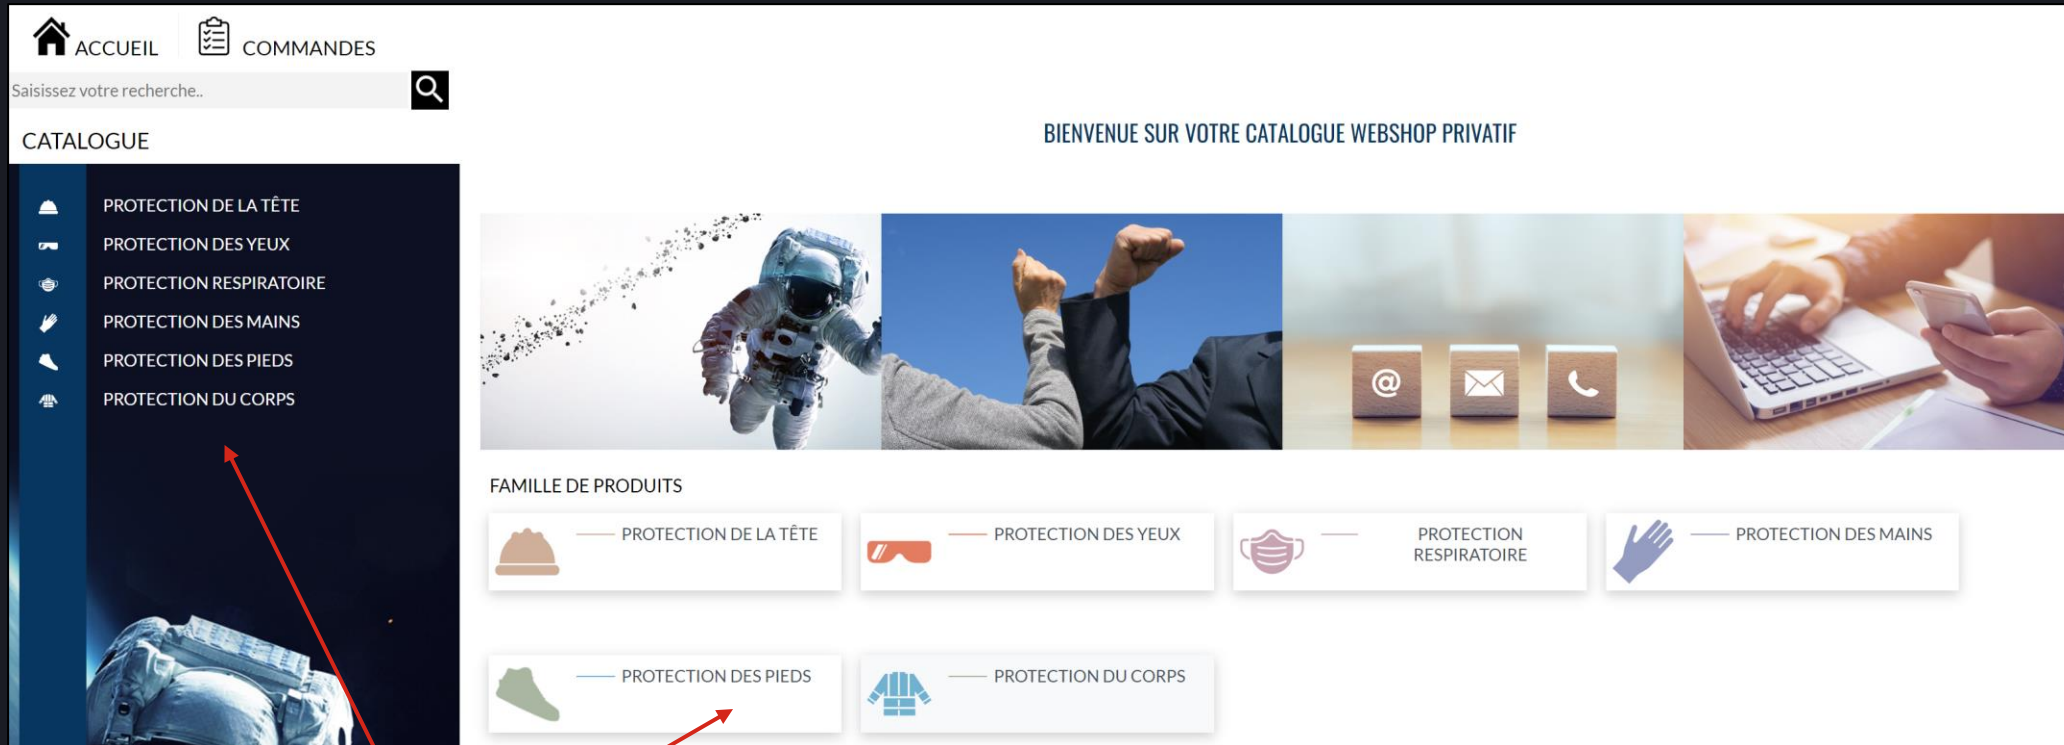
ACCUEIL COMMANDES

Saisissez votre recherche..

CATALOGUE

PROTECTION DE LA TÊTE
PROTECTION DES YEUX
PROTECTION RESPIRATOIRE
PROTECTION DES MAINS
PROTECTION DES PIEDS
PROTECTION DU CORPS

BIENVENUE SUR VOTRE CATALOGUE WEBSHOP PRIVATIF

FAMILLE DE PRODUITS

PROTECTION DE LA TÊTE

PROTECTION DES YEUX

PROTECTION RESPIRATOIRE

PROTECTION DES MAINS

PROTECTION DES PIEDS

PROTECTION DU CORPS